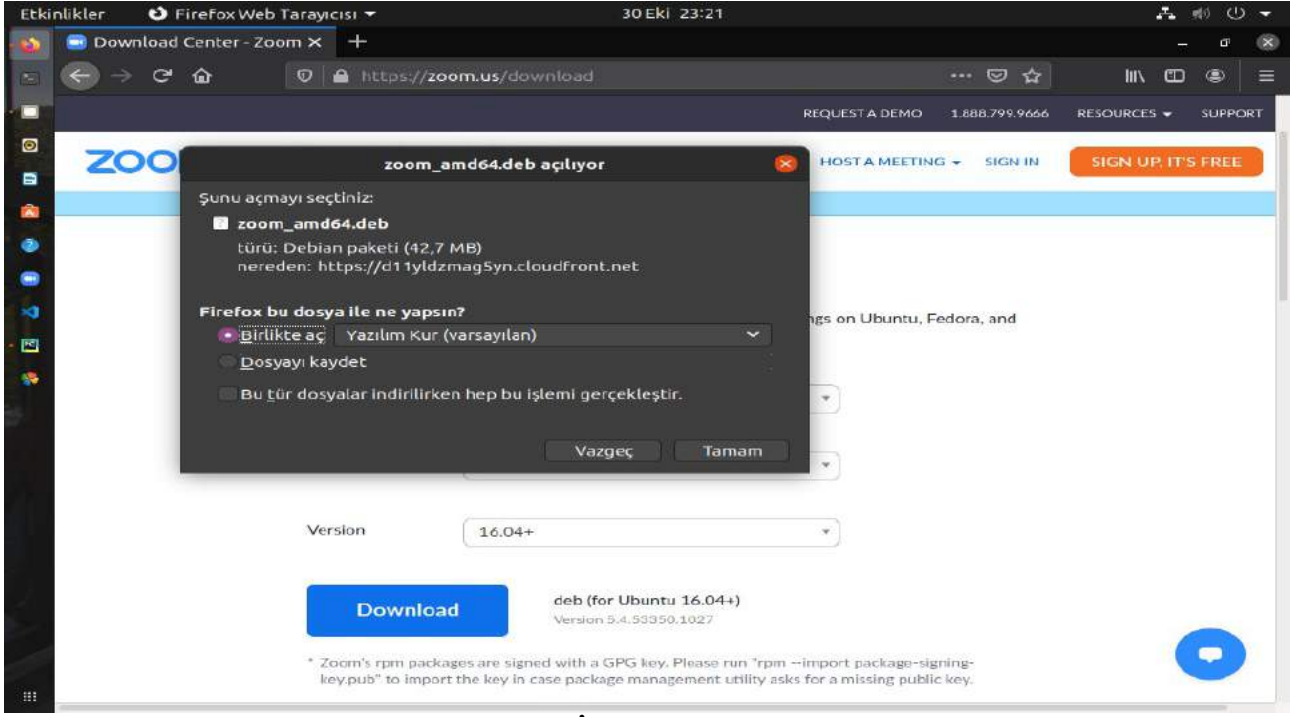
Etkinlikler Firefox Web Tarayıcısı ▾ 30 Eki 23:21

Download Center - Zoom ×

https://zoom.us/download

REQUEST A DEMO 1.888.799.9666 RESOURCES ▾ SUPPORT

ZOO

HOST A MEETING ▾ SIGN IN SIGN UP, IT'S FREE

zoom_amd64.deb açılıyor

Şunu açmayı seçtiniz:

zoom_amd64.deb

türü: Debian paketi (42,7 MB)

nereden: https://d11yldzmag5yn.cloudfront.net

Firefox bu dosya ile ne yapsın?

Birlikte aç Yazılım Kur (varsayılan)

Dosyayı kaydet

Bu tür dosyalar indirilirken hep bu işlemi gerçekleştir.

Vazgeç Tamam

ngs on Ubuntu, Fedora, and

Version 16.04+

Download

deb (for Ubuntu 16.04+)

Version 5.4.53350.1027

* Zoom's rpm packages are signed with a GPG key. Please run "rpm --import package-signing-key.pub" to import the key in case package management utility asks for a missing public key.